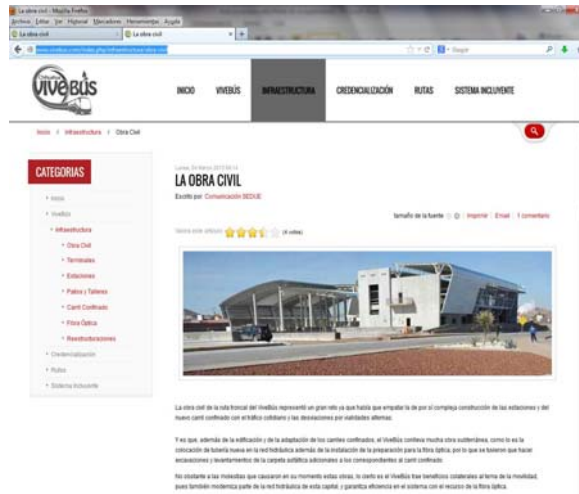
La obra civil - Mozilla Firefox
Archivo Editar Ver Historial Marcadores Herramientas Ayuda
La obra civil
La obra civil
www.vivebus.com/index.php/infraestructura/obra-civil
Bing

vivebús

INICIO
VIVEBÚS
INFRAESTRUCTURA
CREDENCIALIZACIÓN
RUTAS
SISTEMA INCLUYENTE

Inicio > Infraestructura > Obra Civil

CATEGORIAS
Inicio
VivEbús
Infraestructura
Obra Civil
Terminales
Estaciones
Patios y Talleres
Carril Confinado
Fibra Óptica
Reestructuraciones
Credencialización
Rutas
Sistema Incluyente

Lunes, 04 Marzo 2013 09:14
LA OBRA CIVIL
Escrito por Comunicación SEDUE

tamaño de la fuente | Imprimir | Email | 1 comentario

Valora este artículo (4 votos)

La obra civil de la ruta troncal del VivEbús representó un gran reto ya que había que empatar la de por sí compleja construcción de las estaciones y del nuevo carril confinado con el tráfico cotidiano y las desviaciones por vialidades alternas.

Y es que, además de la edificación y de la adaptación de los carriles confinados, el VivEbús conlleva mucha obra subterránea, como lo es la colocación de tubería nueva en la red hidráulica además de la instalación de la preparación para la fibra óptica, por lo que se tuvieron que hacer excavaciones y levantamientos de la carpeta asfáltica adicionales a los correspondientes al carril confinado.

No obstante a las molestias que causaron en su momento estas obras, lo cierto es el VivEbús trae beneficios colaterales al tema de la movilidad, pues también moderniza parte de la red hidráulica de esta capital, y garantiza eficiencia en el sistema con el recurso de la fibra óptica.